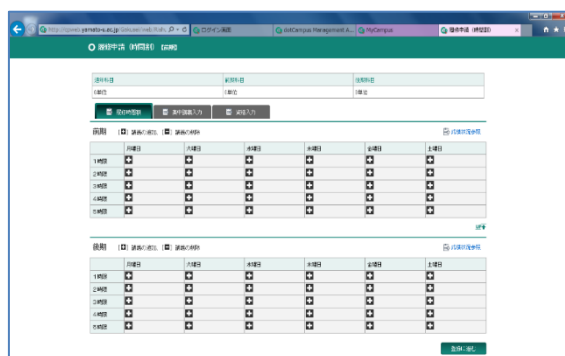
http://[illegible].yamato-u.ac.jp/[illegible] ログイン画面 dotCampus Management A... MyCampus 履修申請（時間割）

履修申請（時間割）［前期］

| 選択科目 | 必修科目 | 自由科目 |
|---|---|---|
| 0単位 | 0単位 | 0単位 |

時間割登録　集中講義入力　追加入力

前期　［］講義の追加，［］講義の削除　　　［illegible］

| | 月曜日 | 火曜日 | 水曜日 | 木曜日 | 金曜日 | 土曜日 |
|---|---|---|---|---|---|---|
| 1時限 | | | | | | |
| 2時限 | | | | | | |
| 3時限 | | | | | | |
| 4時限 | | | | | | |
| 5時限 | | | | | | |

後期　［］講義の追加，［］講義の削除　　　［illegible］

| | 月曜日 | 火曜日 | 水曜日 | 木曜日 | 金曜日 | 土曜日 |
|---|---|---|---|---|---|---|
| 1時限 | | | | | | |
| 2時限 | | | | | | |
| 3時限 | | | | | | |
| 4時限 | | | | | | |
| 5時限 | | | | | | |

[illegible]